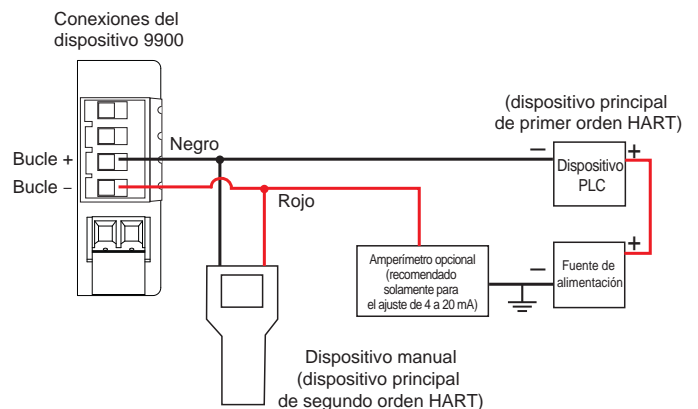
Conexiones del dispositivo 9900

Bucle +
Bucle −

Negro

Rojo

(dispositivo principal de primer orden HART)

−
Dispositivo PLC
+

Amperímetro opcional (recomendado solamente para el ajuste de 4 a 20 mA)

+
−
Fuente de alimentación

Dispositivo manual (dispositivo principal de segundo orden HART)